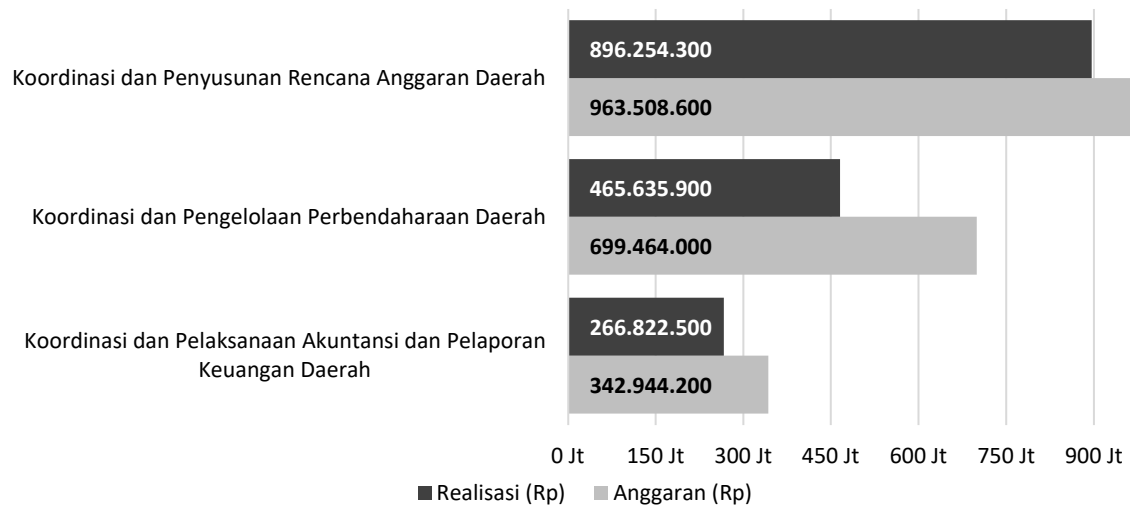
Koordinasi dan Penyusunan Rencana Anggaran Daerah
896.254.300
963.508.600

Koordinasi dan Pengelolaan Perbendaharaan Daerah
465.635.900
699.464.000

Koordinasi dan Pelaksanaan Akuntansi dan Pelaporan Keuangan Daerah
266.822.500
342.944.200

0 Jt 150 Jt 300 Jt 450 Jt 600 Jt 750 Jt 900 Jt

Realisasi (Rp) Anggaran (Rp)